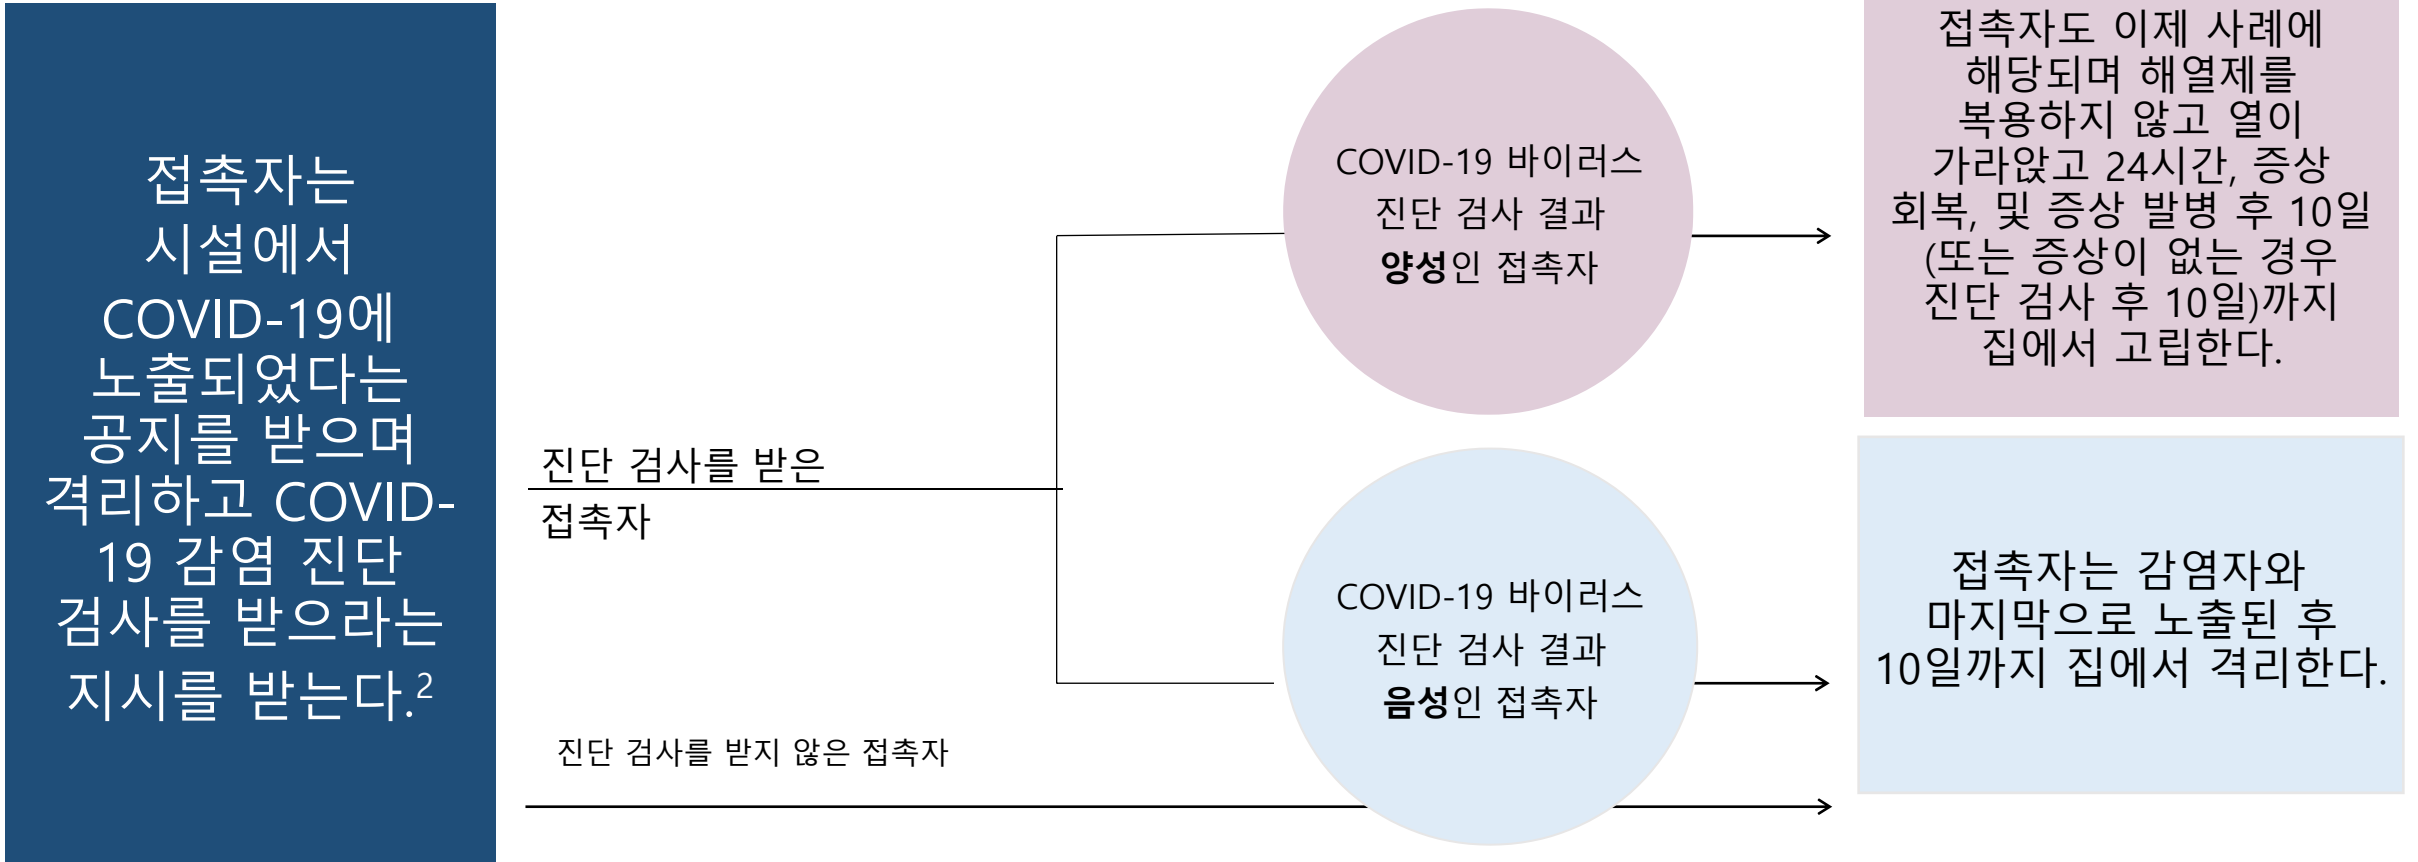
접촉자는 시설에서 COVID-19에 노출되었다는 공지를 받으며 격리하고 COVID-19 감염 진단 검사를 받으라는 지시를 받는다.$^2$

진단 검사를 받은 접촉자

COVID-19 바이러스 진단 검사 결과 **양성**인 접촉자

접촉자도 이제 사례에 해당되며 해열제를 복용하지 않고 열이 가라앉고 24시간, 증상 회복, 및 증상 발병 후 10일 (또는 증상이 없는 경우 진단 검사 후 10일)까지 집에서 고립한다.

COVID-19 바이러스 진단 검사 결과 **음성**인 접촉자

접촉자는 감염자와 마지막으로 노출된 후 10일까지 집에서 격리한다.

진단 검사를 받지 않은 접촉자